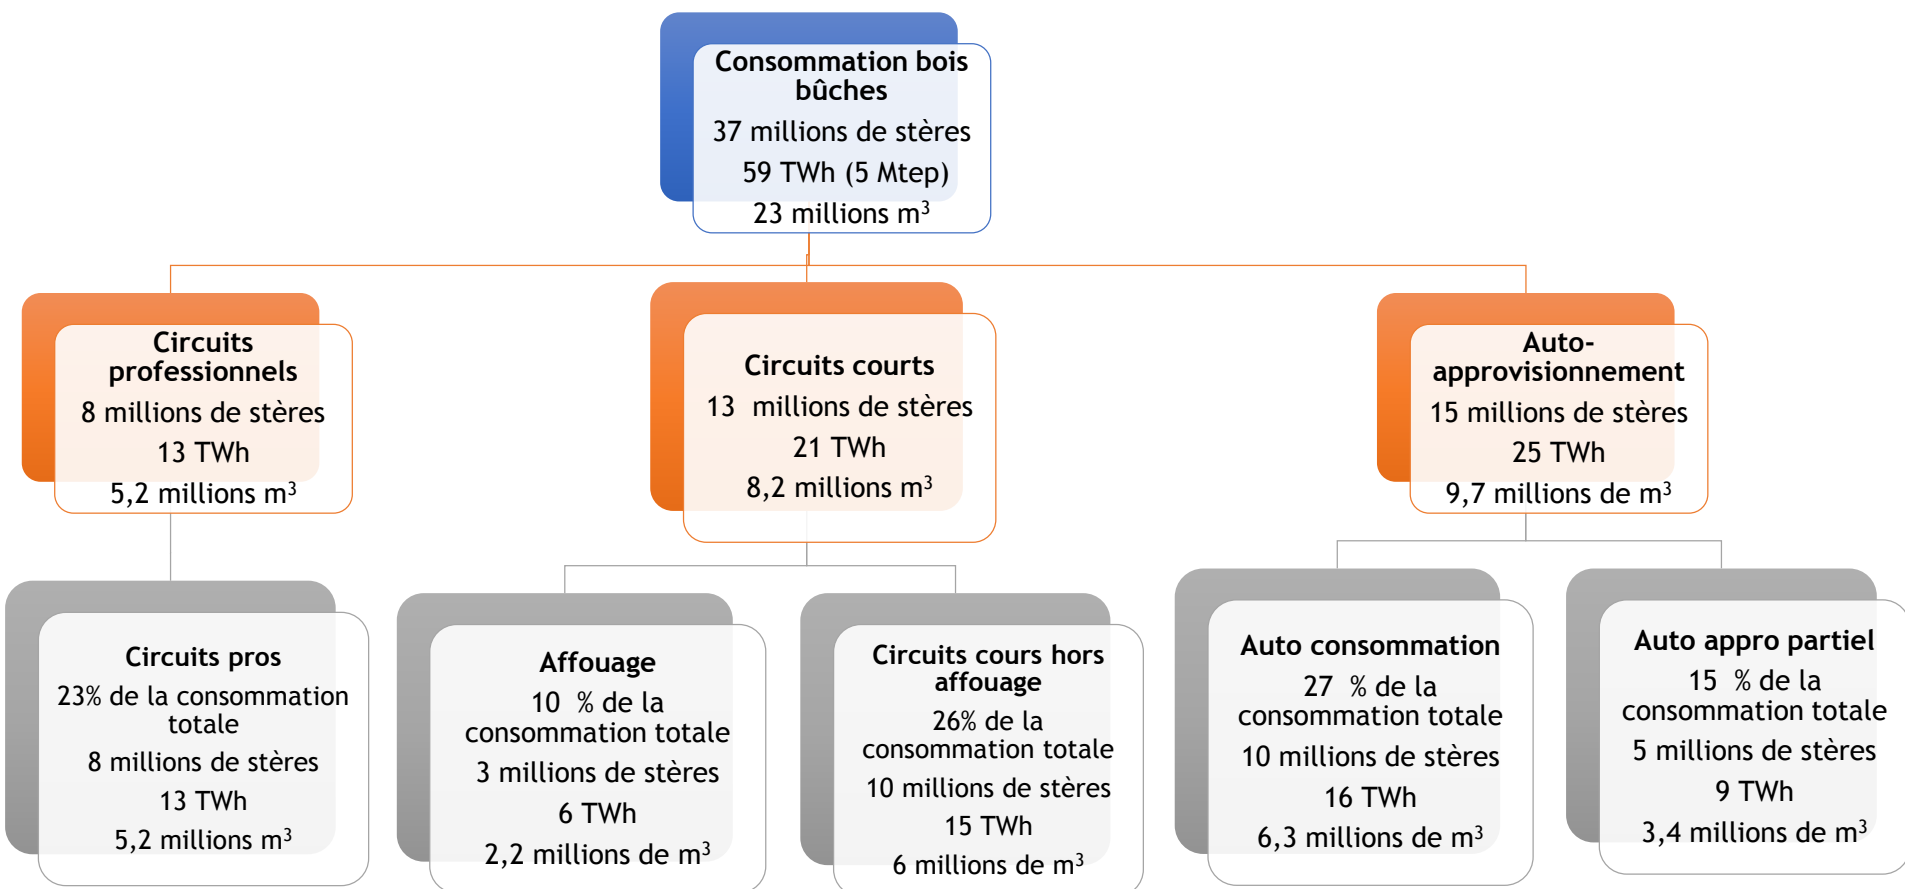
**Consommation bois bûches**

37 millions de stères

59 TWh (5 Mtep)

23 millions m$^3$

**Circuits professionnels**

8 millions de stères

13 TWh

5,2 millions m$^3$

**Circuits courts**

13 millions de stères

21 TWh

8,2 millions m$^3$

**Auto-approvisionnement**

15 millions de stères

25 TWh

9,7 millions de m$^3$

**Circuits pros**

23% de la consommation totale

8 millions de stères

13 TWh

5,2 millions m$^3$

**Affouage**

10 % de la consommation totale

3 millions de stères

6 TWh

2,2 millions de m$^3$

**Circuits cours hors affouage**

26% de la consommation totale

10 millions de stères

15 TWh

6 millions de m$^3$

**Auto consommation**

27 % de la consommation totale

10 millions de stères

16 TWh

6,3 millions de m$^3$

**Auto appro partiel**

15 % de la consommation totale

5 millions de stères

9 TWh

3,4 millions de m$^3$